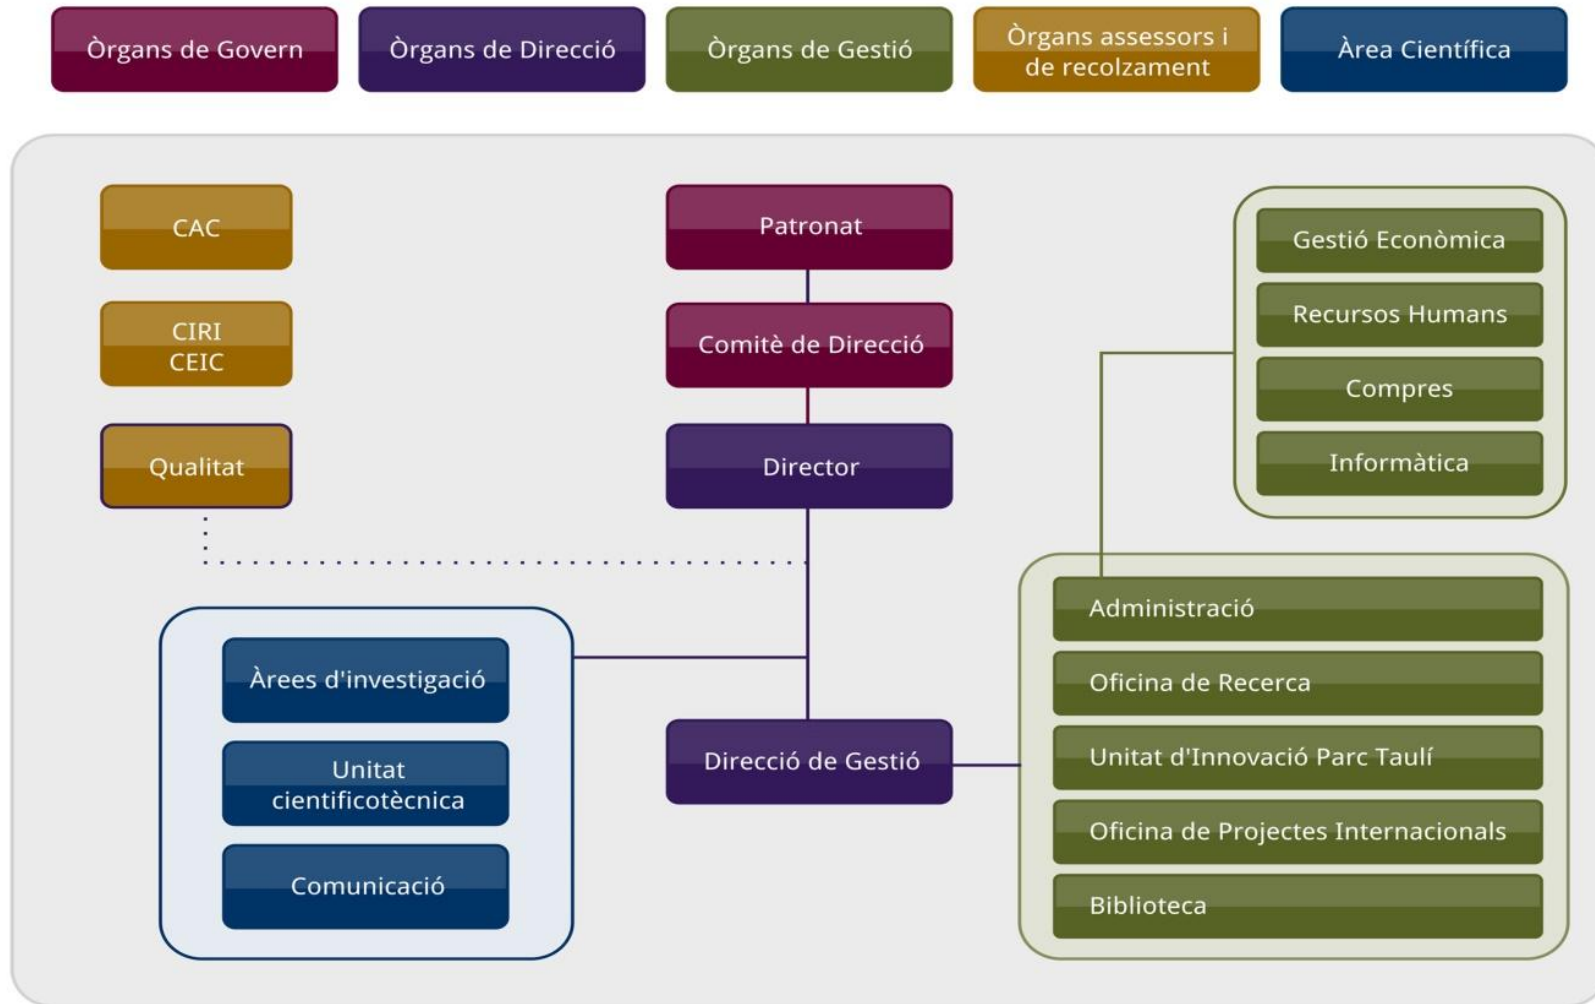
Òrgans de Govern

Òrgans de Direcció

Òrgans de Gestió

Òrgans assessors i de recolzament

Àrea Científica

CAC

CIRI
CEIC

Qualitat

Patronat

Comitè de Direcció

Director

Gestió Econòmica

Recursos Humans

Compres

Informàtica

Àrees d'investigació

Unitat cientificotècnica

Comunicació

Direcció de Gestió

Administració

Oficina de Recerca

Unitat d'Innovació Parc Taulí

Oficina de Projectes Internacionals

Biblioteca